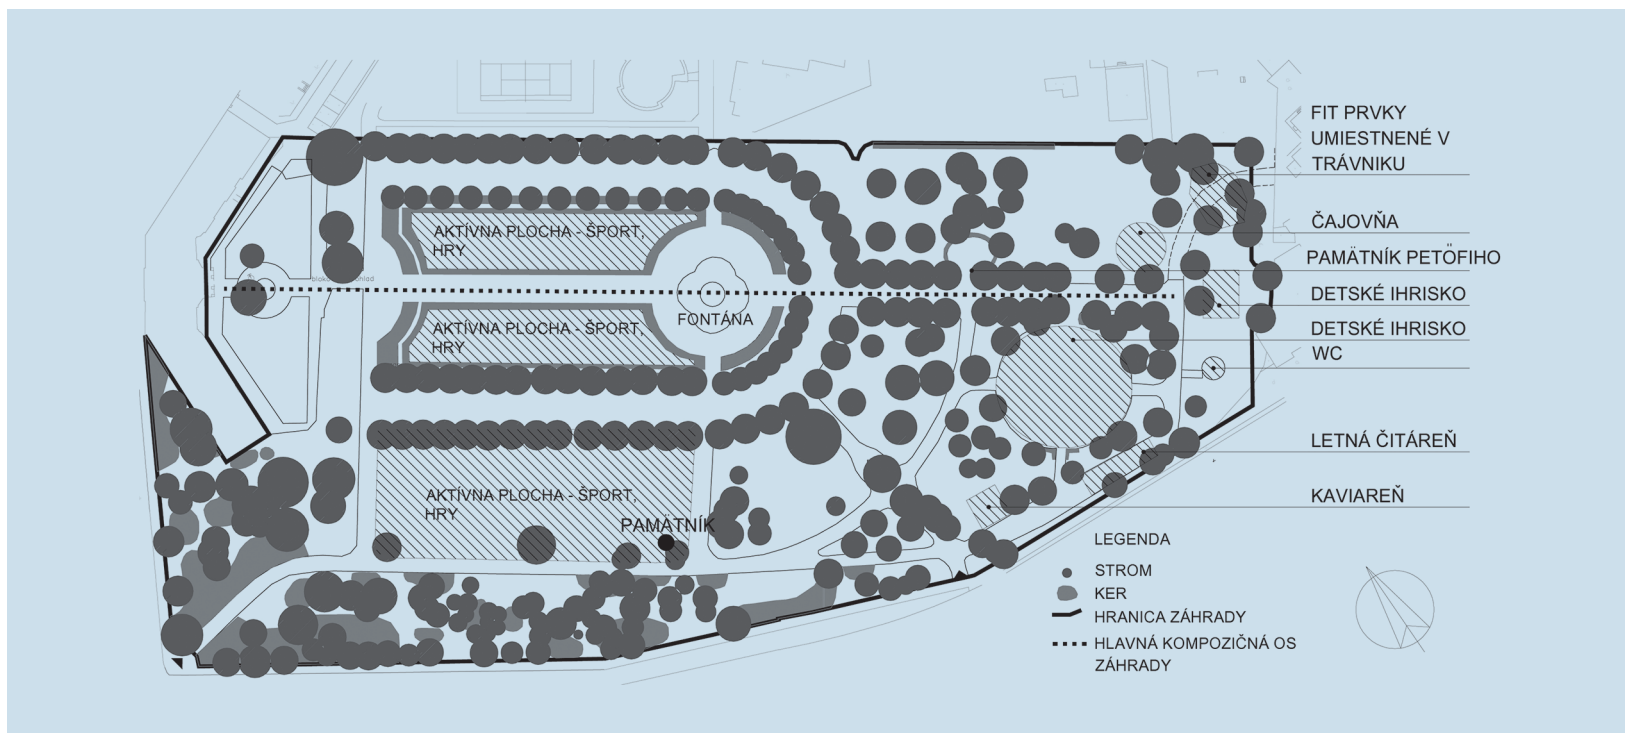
FIT PRVKY UMIESTNENÉ V TRÁVNIKU

ČAJOVŇA

PAMÄTNÍK PETŐFIHO

DETSKÉ IHRISKO

DETSKÉ IHRISKO

WC

LETNÁ ČITÁREŇ

KAVIAREŇ

AKTÍVNA PLOCHA - ŠPORT, HRY

AKTÍVNA PLOCHA - ŠPORT, HRY

FONTÁNA

AKTÍVNA PLOCHA - ŠPORT, HRY

PAMÄTNÍK

LEGENDA

STROM

KER

HRANICA ZÁHRADY

HLAVNÁ KOMPOZIČNÁ OS ZÁHRADY